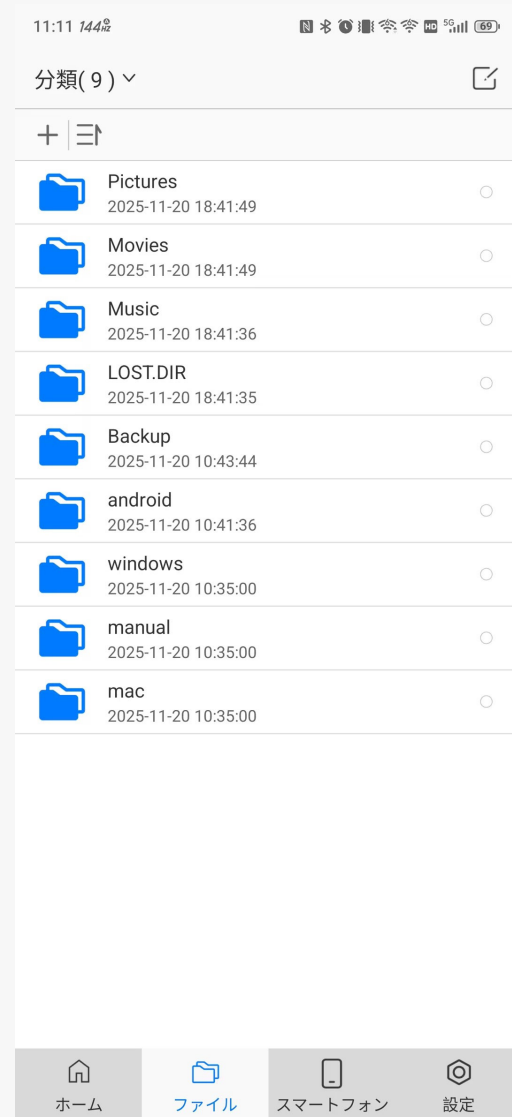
11:11 144Hz

69

分類( 9 )

Pictures
2025-11-20 18:41:49

Movies
2025-11-20 18:41:49

Music
2025-11-20 18:41:36

LOST.DIR
2025-11-20 18:41:35

Backup
2025-11-20 10:43:44

android
2025-11-20 10:41:36

windows
2025-11-20 10:35:00

manual
2025-11-20 10:35:00

mac
2025-11-20 10:35:00

ホーム ファイル スマートフォン 設定